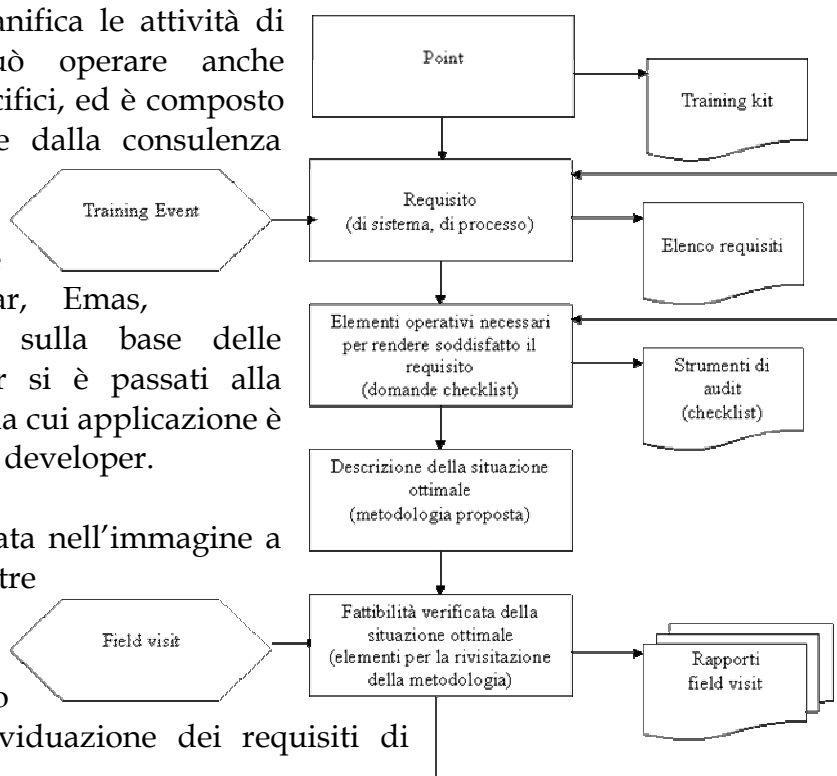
anifica le attività di
uò operare anche
cifici, ed è composto
e dalla consulenza

ar, Emas,
sulla base delle
r si è passati alla
a cui applicazione è
developer.

ata nell'immagine a
tre

o
viduazione dei requisiti di

Point

Training kit

Training Event

Requisito
(di sistema, di processo)

Elenco requisiti

Elementi operativi necessari per rendere soddisfatto il requisito
(domande checklist)

Strumenti di audit
(checklist)

Descrizione della situazione ottimale
(metodologia proposta)

Field visit

Fattibilità verificata della situazione ottimale
(elementi per la rivisitazione della metodologia)

Rapporti field visit